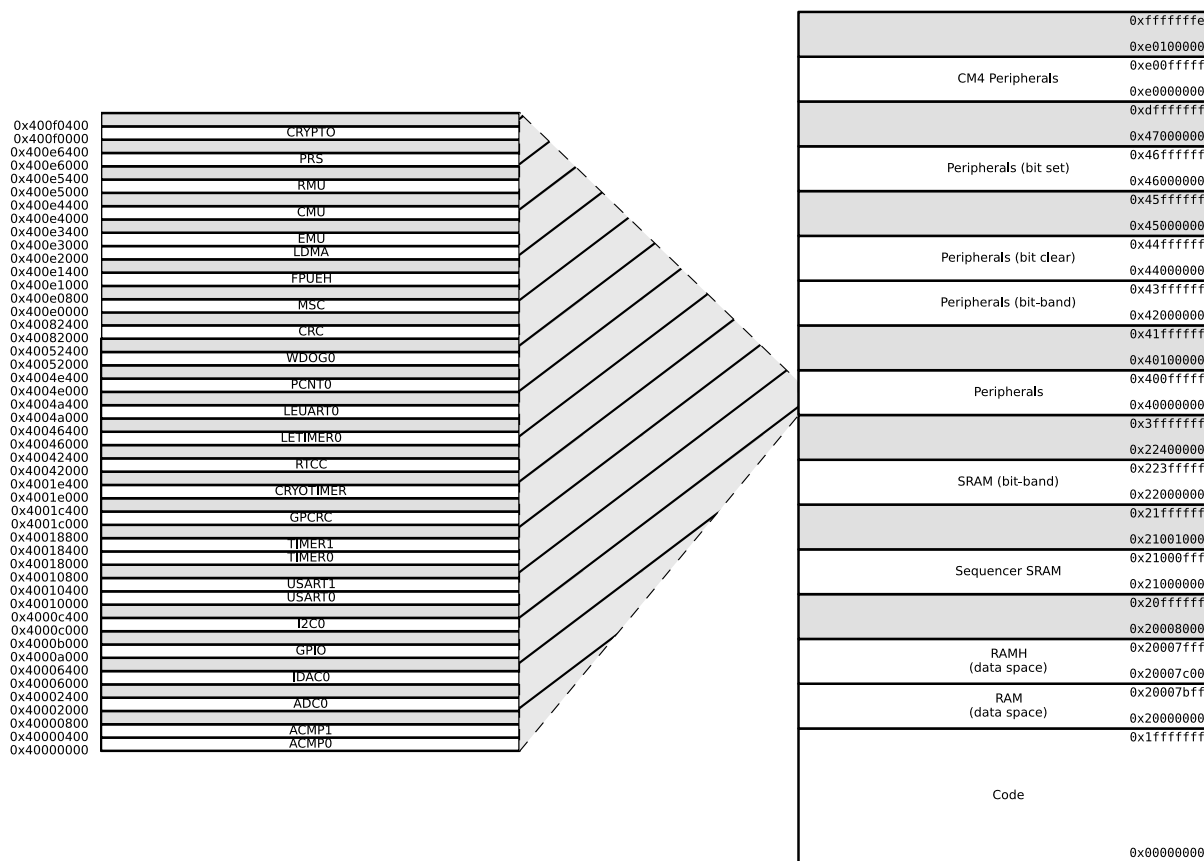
0x400f0400
0x400f0000
0x400e6400
0x400e6000
0x400e5400
0x400e5000
0x400e4400
0x400e4000
0x400e3400
0x400e3000
0x400e2000
0x400e1400
0x400e1000
0x400e0800
0x400e0000
0x40082400
0x40082000
0x40052400
0x40052000
0x4004e400
0x4004e000
0x4004a400
0x4004a000
0x40046400
0x40046000
0x40042400
0x40042000
0x4001e400
0x4001e000
0x4001c400
0x4001c000
0x40018800
0x40018400
0x40018000
0x40010800
0x40010400
0x40010000
0x4000c400
0x4000c000
0x4000b000
0x4000a000
0x40006400
0x40006000
0x40002400
0x40002000
0x40000800
0x40000400
0x40000000

CRYPTO
PRS
RMU
CMU
EMU
LDMA
FPUEH
MSC
CRC
WDOG0
PCNT0
LEUART0
LETIMER0
RTCC
CRYOTIMER
GPCRC
TIMER1
TIMER0
USART1
USART0
I2C0
GPIO
IDAC0
ADC0
ACMP1
ACMP0

0xfffffffe
0xe0100000
CM4 Peripherals
0xe00fffff
0xe0000000
0xdfffffff
0x47000000
Peripherals (bit set)
0x46ffffff
0x46000000
0x45ffffff
0x45000000
Peripherals (bit clear)
0x44ffffff
0x44000000
Peripherals (bit-band)
0x43ffffff
0x42000000
0x41ffffff
0x40100000
Peripherals
0x400fffff
0x40000000
0x3fffffff
0x22400000
SRAM (bit-band)
0x223fffff
0x22000000
0x21ffffff
0x21001000
Sequencer SRAM
0x21000fff
0x21000000
0x20ffffff
0x20008000
RAMH
(data space)
0x20007fff
0x20007c00
RAM
(data space)
0x20007bff
0x20000000
0x1fffffff
Code
0x00000000